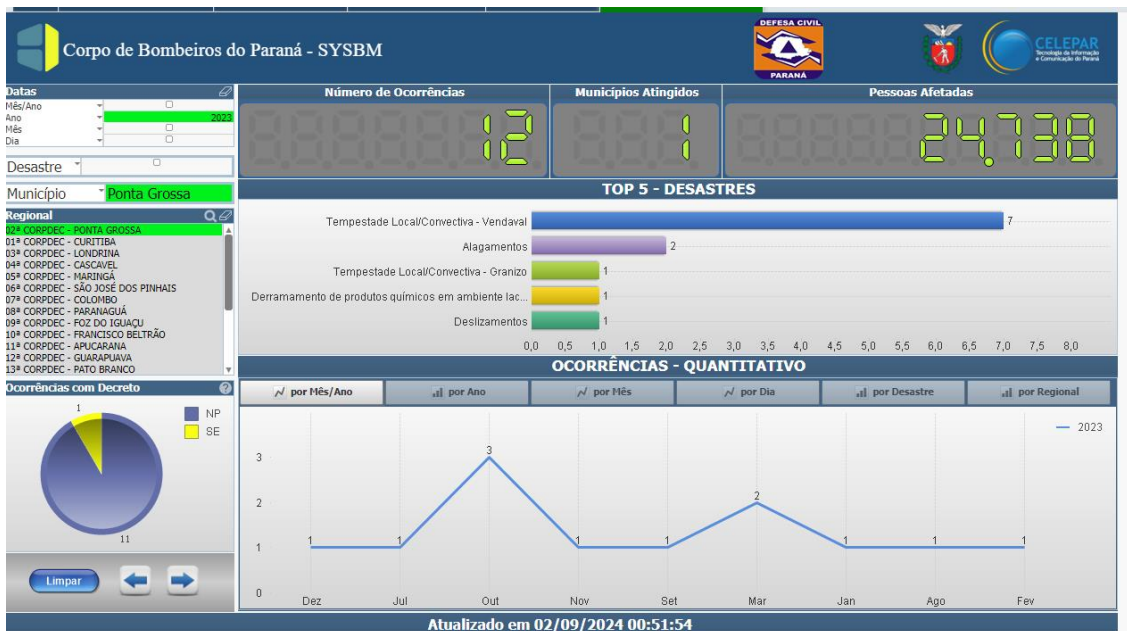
Corpo de Bombeiros do Paraná - SYSBM

DEFESA CIVIL
PARANÁ

CELEPAR
Tecnologia da Informação e Comunicação do Paraná

Datas
Mês/Ano
Ano 2023
Mês
Dia

Desastre

Município Ponta Grossa

Regional
02ª CORPDEC - PONTA GROSSA
01ª CORPDEC - CURITIBA
03ª CORPDEC - LONDRINA
04ª CORPDEC - CASCAVEL
05ª CORPDEC - MARINGÁ
06ª CORPDEC - SÃO JOSÉ DOS PINHAIS
07ª CORPDEC - COLOMBO
08ª CORPDEC - PARANAGUÁ
09ª CORPDEC - FOZ DO IGUAÇU
10ª CORPDEC - FRANCISCO BELTRÃO
11ª CORPDEC - APUCARANA
12ª CORPDEC - GUARAPUAVA
13ª CORPDEC - PATO BRANCO

Ocorrências com Decreto
1
NP
SE
11

Limpar

Número de Ocorrências
12

Municípios Atingidos
1

Pessoas Afetadas
24.738

TOP 5 - DESASTRES

| | |
|---|---|
| Tempestade Local/Convectiva - Vendaval | 7 |
| Alagamentos | 2 |
| Tempestade Local/Convectiva - Granizo | 1 |
| Derramamento de produtos químicos em ambiente lac... | 1 |
| Deslizamentos | 1 |

0,0 0,5 1,0 1,5 2,0 2,5 3,0 3,5 4,0 4,5 5,0 5,5 6,0 6,5 7,0 7,5 8,0

OCORRÊNCIAS - QUANTITATIVO

por Mês/Ano | por Ano | por Mês | por Dia | por Desastre | por Regional

2023

0 1 2 3

| Dez | Jul | Out | Nov | Set | Mar | Jan | Ago | Fev |
|---|---|---|---|---|---|---|---|---|
| 1 | 1 | 3 | 1 | 1 | 2 | 1 | 1 | 1 |

Atualizado em 02/09/2024 00:51:54